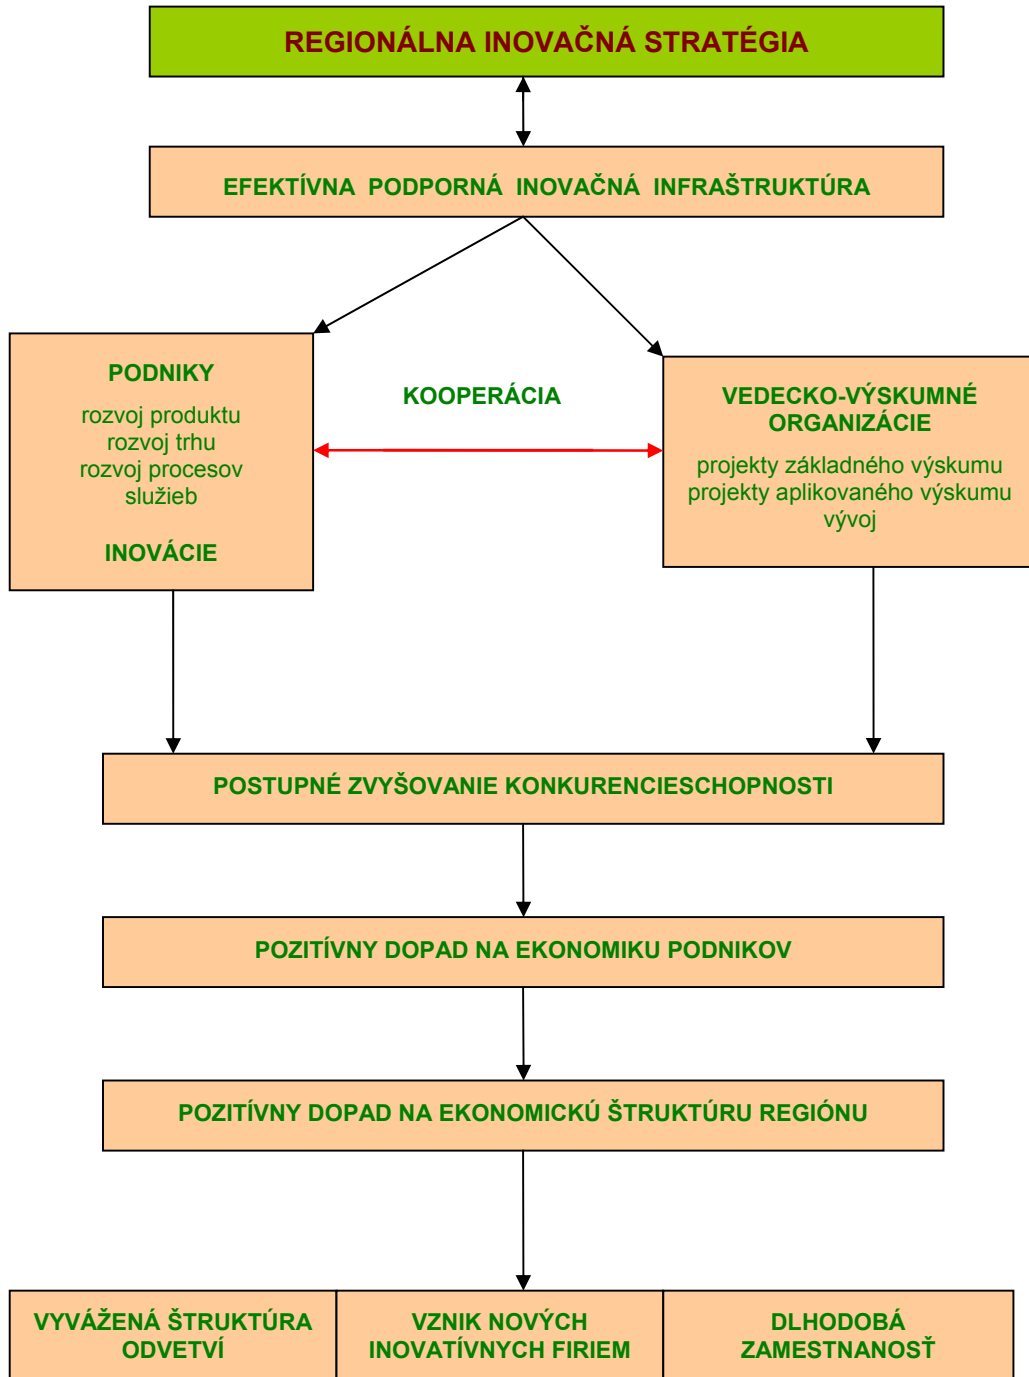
REGIONÁLNA INOVAČNÁ STRATÉGIA

EFEKTÍVNA PODPORNÁ INOVAČNÁ INFRAŠTRUKTÚRA

PODNIKY
rozvoj produktu
rozvoj trhu
rozvoj procesov
služieb

INOVÁCIE

KOOPERÁCIA

VEDECKO-VÝSKUMNÉ ORGANIZÁCIE
projekty základného výskumu
projekty aplikovaného výskumu
vývoj

POSTUPNÉ ZVYŠOVANIE KONKURENCIESCHOPNOSTI

POZITÍVNY DOPAD NA EKONOMIKU PODNIKOV

POZITÍVNY DOPAD NA EKONOMICKÚ ŠTRUKTÚRU REGIÓNU

VYVÁŽENÁ ŠTRUKTÚRA ODVETVÍ

VZNIK NOVÝCH INOVATÍVNYCH FIRIEM

DLHODOBÁ ZAMESTNANOSŤ